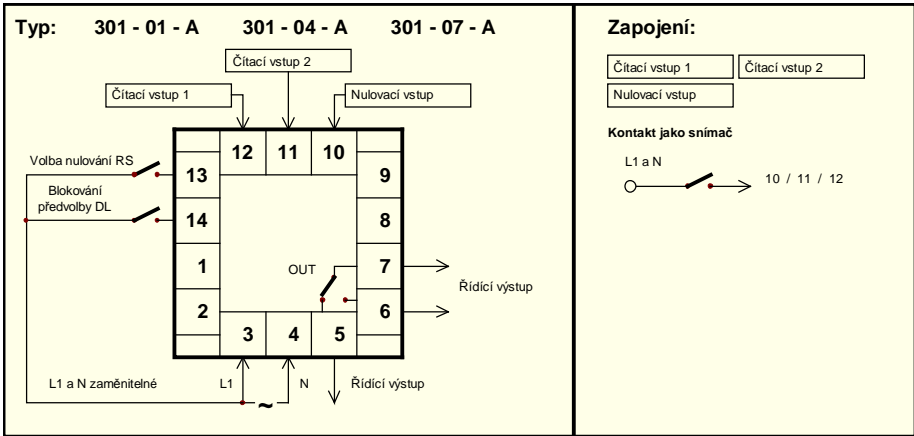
Typ: 301 - 01 - A 301 - 04 - A 301 - 07 - A

Čítací vstup 2

Čítací vstup 1

Nulovací vstup

12 11 10

Volba nulování RS

13

9

Blokování předvolby DL

14

8

1

7

OUT

Řídící výstup

2

6

3 4 5

L1 a N zaměnitelné

L1

N

Řídící výstup

~

Zapojení:

Čítací vstup 1

Čítací vstup 2

Nulovací vstup

Kontakt jako snímač

L1 a N

10 / 11 / 12